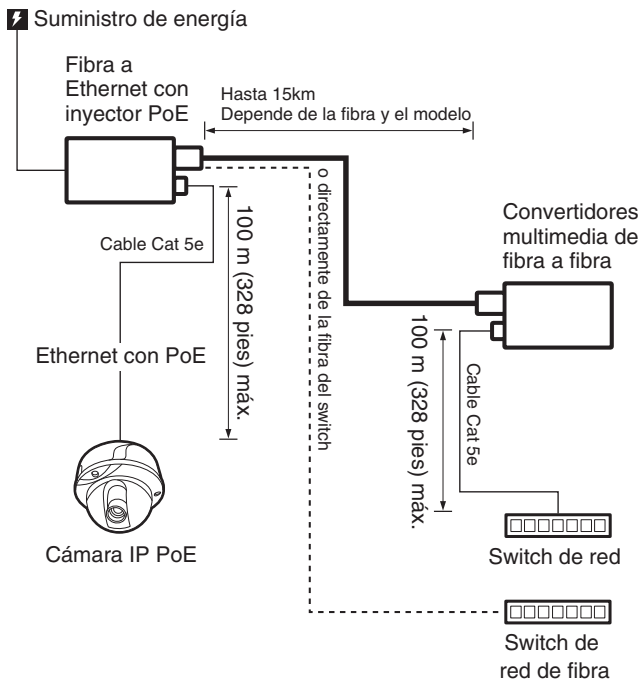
Suministro de energía

Fibra a Ethernet con inyector PoE

Hasta 15km
Depende de la fibra y el modelo

o directamente de la fibra del switch

100 m (328 pies) máx.

Cable Cat 5e

Ethernet con PoE

Cámara IP PoE

Convertidores multimedia de fibra a fibra

100 m (328 pies) máx.

Cable Cat 5e

Switch de red

Switch de red de fibra